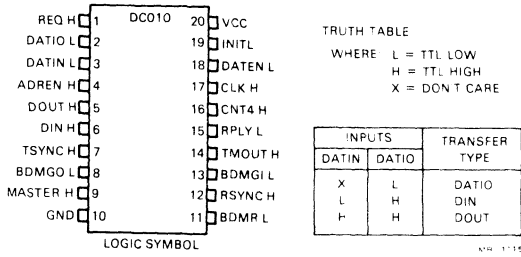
REQ H 1
DATIO L 2
DATIN L 3
ADREN H 4
DOUT H 5
DIN H 6
TSYNC H 7
BDMGO L 8
MASTER H 9
GND 10

DC010

20 VCC
19 INITL
18 DATEN L
17 CLK H
16 CNT4 H
15 RPLY L
14 TMOUT H
13 BDMGI L
12 RSYNC H
11 BDMR L

LOGIC SYMBOL

TRUTH TABLE

WHERE: L = TTL LOW
H = TTL HIGH
X = DON T CARE

| INPUTS | | TRANSFER TYPE |
|---|---|---|
| DATIN | DATIO | |
| X | L | DATIO |
| L | H | DIN |
| H | H | DOUT |

MR-1115